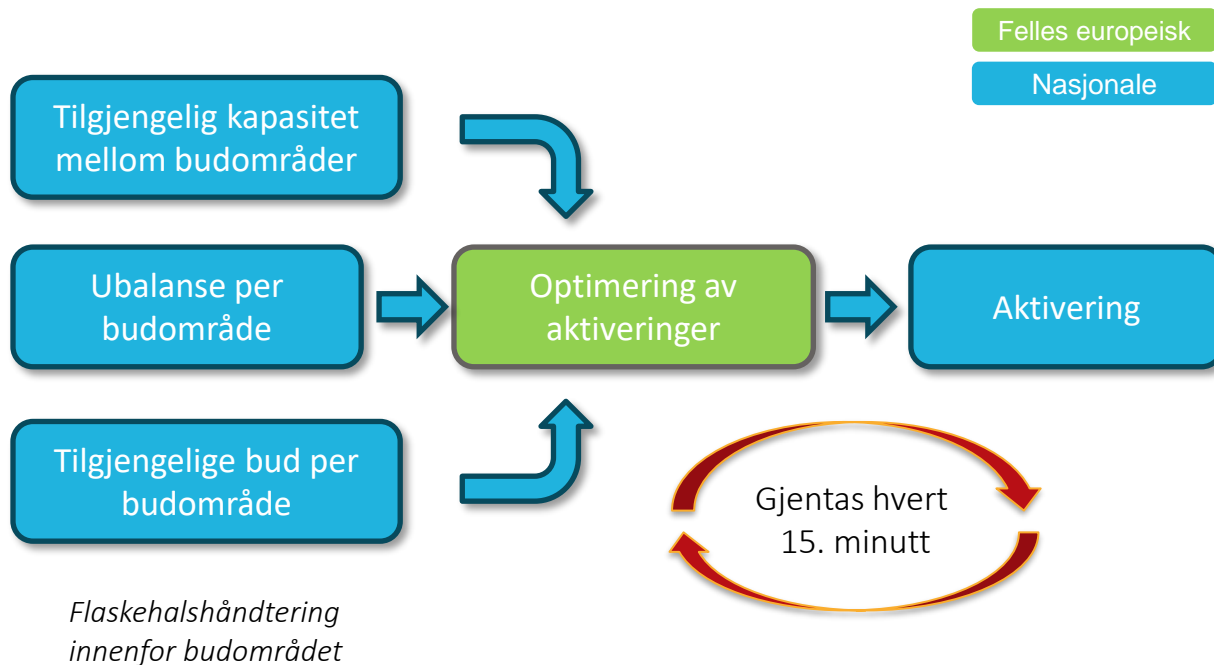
Felles europeisk

Nasjonale

Tilgjengelig kapasitet mellom budområder

Ubalanse per budområde

Optimering av aktiveringer

Aktivering

Tilgjengelige bud per budområde

Gjentas hvert 15. minutt

*Flaskehalshåndtering innenfor budområdet*